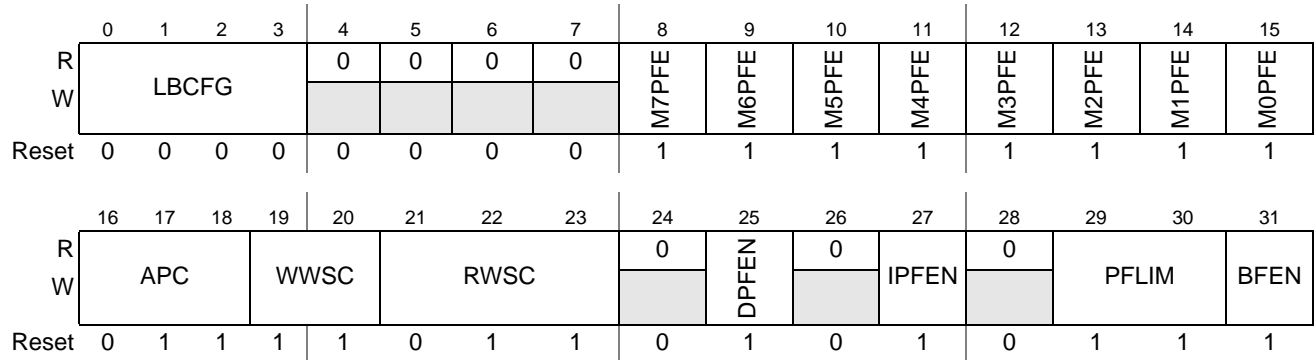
| | 0 | 1 | 2 | 3 | 4 | 5 | 6 | 7 | 8 | 9 | 10 | 11 | 12 | 13 | 14 | 15 |
|---|---|---|---|---|---|---|---|---|---|---|---|---|---|---|---|---|
| R | LBCFG | | | | 0 | 0 | 0 | 0 | M7PFE | M6PFE | M5PFE | M4PFE | M3PFE | M2PFE | M1PFE | M0PFE |
| W | | | | | | | | | | | | | | | | |
| Reset | 0 | 0 | 0 | 0 | 0 | 0 | 0 | 0 | 1 | 1 | 1 | 1 | 1 | 1 | 1 | 1 |

| | 16 | 17 | 18 | 19 | 20 | 21 | 22 | 23 | 24 | 25 | 26 | 27 | 28 | 29 | 30 | 31 |
|---|---|---|---|---|---|---|---|---|---|---|---|---|---|---|---|---|
| R | APC | | | WWSC | | RWSC | | | 0 | DPFEN | 0 | IPFEN | 0 | PFLIM | | BFEN |
| W | | | | | | | | | | | | | | | | |
| Reset | 0 | 1 | 1 | 1 | 1 | 0 | 1 | 1 | 0 | 1 | 0 | 1 | 0 | 1 | 1 | 1 |